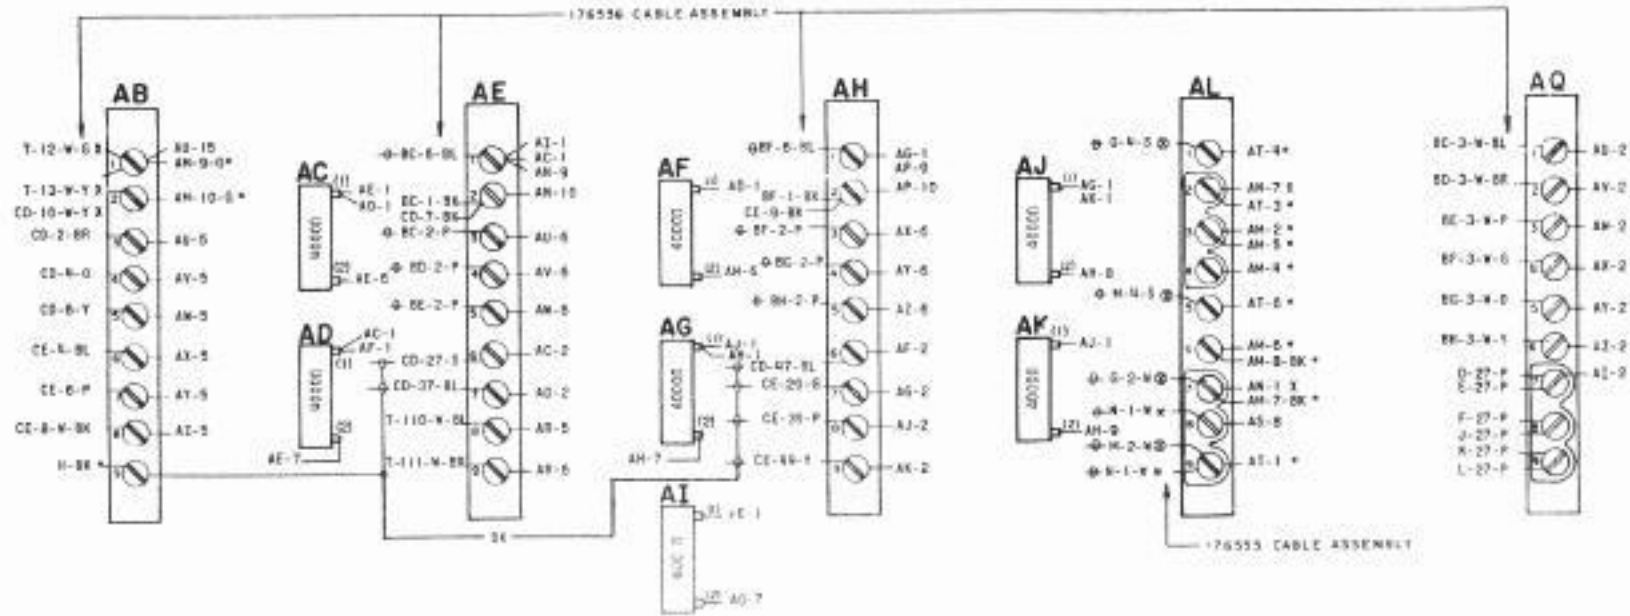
176556 CABLE ASSEMBLY

AB
T-12-W-G X
T-13-Y-Y X
CD-10-W-Y X
CD-2-BR
CD-N-G
CD-6-Y
CE-N-BL
CE-6-P
CE-8-W-BK
H-BK *
AG-15
AM-9-G*
AM-10-G *
AG-5
AY-5
AM-5
AX-5
AY-5
AZ-5

AC
AE-1
AD-1
AE-6

AD
AC-1
AF-1
AE-7

AE
BC-6-BL
BC-1-BL
CD-7-BK
BC-2-P
BD-2-P
BE-2-P
CD-27-S
CD-37-BL
T-110-W-BL
T-111-W-BR
AI-1
AC-1
AN-9
AM-10
AU-6
AV-6
AM-6
AC-2
AG-2
AR-5
AR-6

BK

AF
AD-1
AH-6

AG
AJ-1
AH-1
AH-7

AI
AC-1
AG-7

AH
BF-6-BL
BF-1-BK
CE-9-BK
BF-2-P
BG-2-P
BH-2-P
CD-47-BL
CE-29-G
CE-39-P
CE-49-Y
AG-1
AP-9
AP-10
AX-6
AY-6
AZ-6
AF-2
AG-2
AJ-2
AK-2

AJ
AG-1
AK-1
AH-8

AK
AJ-1
AH-9

AL
G-N-S
M-N-S
G-S-2-W
N-1-W
M-2-W
N-1-W
AT-4*
AM-7 X
AT-3 *
AM-2 *
AM-5 *
AM-4 *
AT-6 *
AM-6 *
AM-8-BK *
AM-1 X
AM-7-BK *
AS-6
AT-1 *

176555 CABLE ASSEMBLY

AQ
BC-3-W-BL
BD-3-W-BR
BE-3-W-P
BF-3-W-G
BG-3-W-O
BH-3-W-Y
D-27-P
E-27-P
F-27-P
J-27-P
K-27-P
L-27-P
AQ-2
AV-2
AW-2
AX-2
AY-2
AZ-2
AI-2